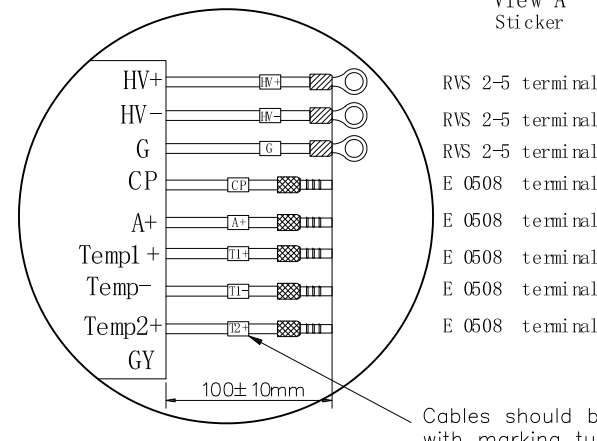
View A
Sticker

HV+
HV+
RVS 2-5 terminal
HV-
HV-
RVS 2-5 terminal
G
G
RVS 2-5 terminal
CP
CP
E 0508 terminal
A+
A+
E 0508 terminal
Temp1 +
T1+
E 0508 terminal
Temp-
T1-
E 0508 terminal
Temp2+
T2+
E 0508 terminal
GY

100± 10mm

Cables should b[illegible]
with marking tu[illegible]